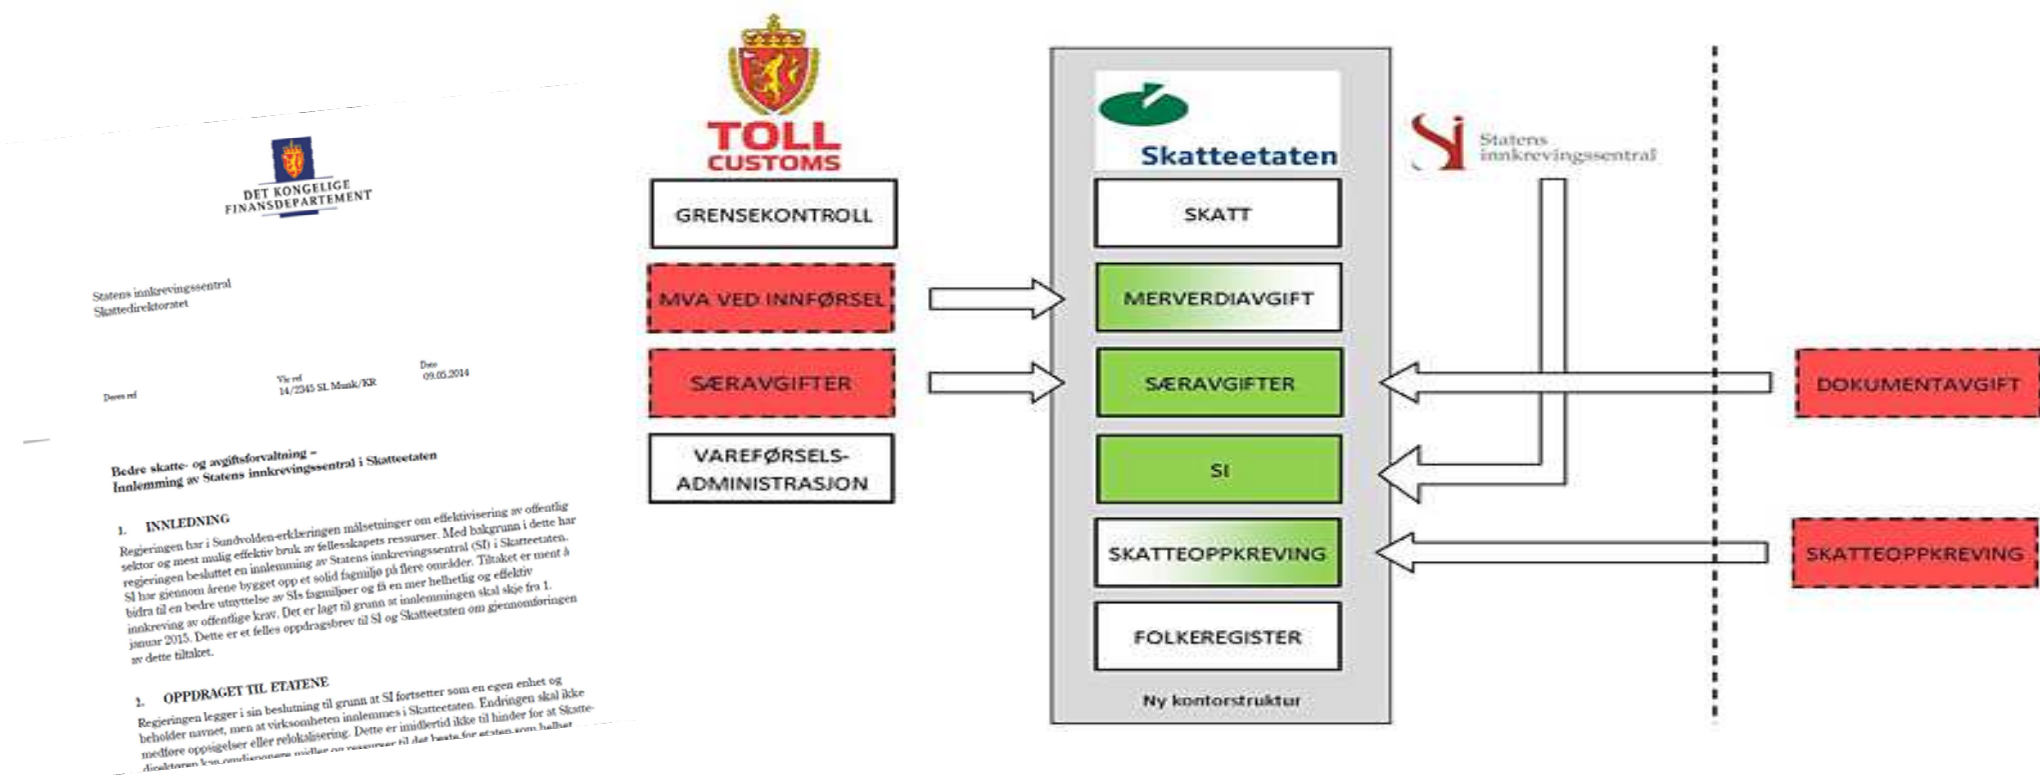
DET KONGELIGE FINANSDEPARTEMENT

Statens innkrevingssentral
Skattedirektoratet

Deres ref

Vår ref
14/2345 SL Munk/KR

Dato
09.05.2014

Bedre skatte- og avgiftsforvaltning – Innlemming av Statens innkrevingssentral i Skatteetaten

1. INNLEDNING
Regjeringen har i Sundvolden-erklæringen målsetninger om effektivisering av offentlig sektor og mest mulig effektiv bruk av fellesskapets ressurser. Med bakgrunn i dette har regjeringen besluttet en innlemming av Statens innkrevingssentral (SI) i Skatteetaten. SI har gjennom årene bygget opp et solid fagmiljø på flere områder. Tiltaket er ment å bidra til en bedre utnyttelse av SIs fagmiljøer og få en mer helhetlig og effektiv innkreving av offentlige krav. Det er lagt til grunn at innlemmingen skal skje fra 1. januar 2015. Dette er et felles oppdragsbrev til SI og Skatteetaten om gjennomføringen av dette tiltaket.

2. OPPDRAGET TIL ETATENE
Regjeringen legger i sin beslutning til grunn at SI fortsetter som en egen enhet og beholder navnet, men at virksomheten innlemmes i Skatteetaten. Endringen skal ikke medføre oppsigelser eller relokalisering. Dette er imidlertid ikke til hinder for at Skattedirektøren kan omdisponere midler og ressurser til det beste for etaten som helhet

TOLL
CUSTOMS

GRENSEKONTROLL

MVA VED INNFØRSEL

SÆRAVGIFTER

VAREFØRSELS-ADMINISTRASJON

Skatteetaten

SKATT

MERVERDIAVGIFT

SÆRAVGIFTER

SI

SKATTEOPPKREVING

FOLKEREGISTER

Ny kontorstruktur

Statens innkrevingssentral

DOKUMENTAVGIFT

SKATTEOPPKREVING